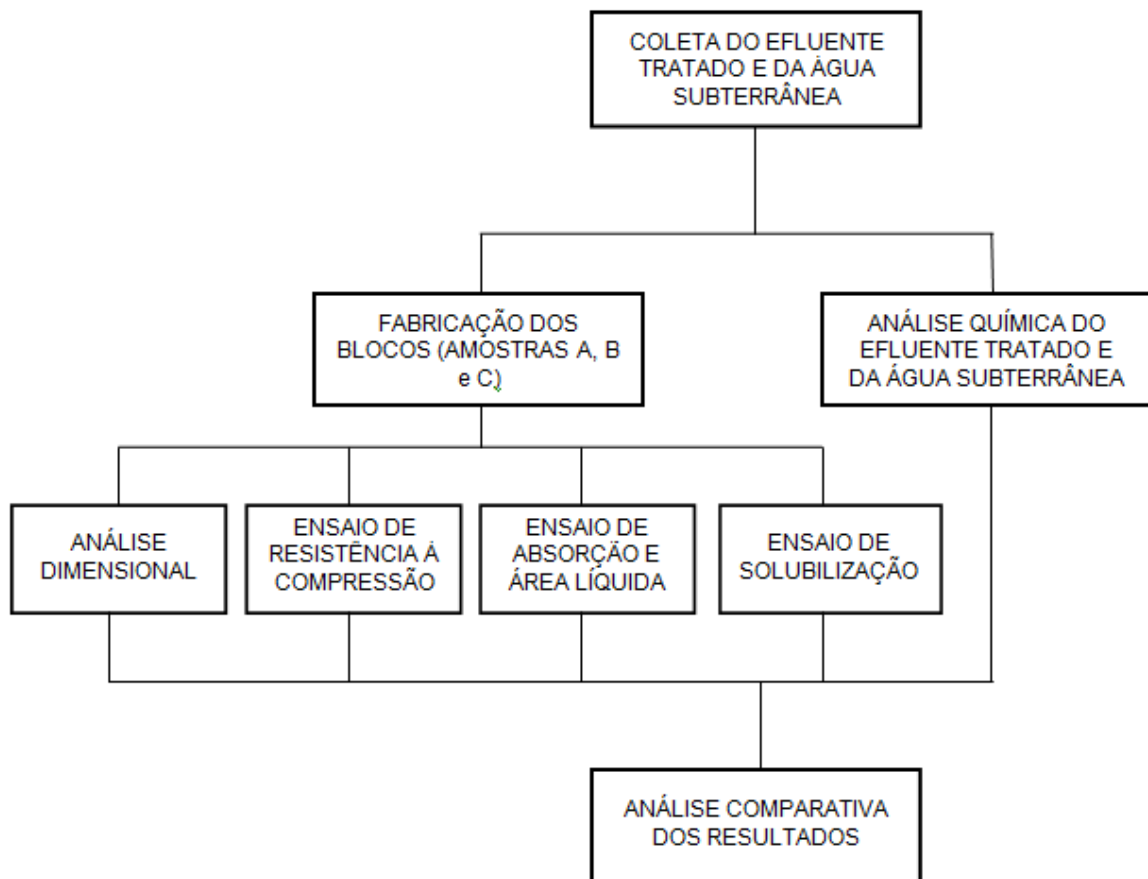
COLETA DO EFLUENTE TRATADO E DA ÁGUA SUBTERRÂNEA

FABRICAÇÃO DOS BLOCOS (AMOSTRAS A, B e C)

ANÁLISE QUÍMICA DO EFLUENTE TRATADO E DA ÁGUA SUBTERRÂNEA

ANÁLISE DIMENSIONAL

ENSAIO DE RESISTÊNCIA À COMPRESSÃO

ENSAIO DE ABSORÇÃO E ÁREA LÍQUIDA

ENSAIO DE SOLUBILIZAÇÃO

ANÁLISE COMPARATIVA DOS RESULTADOS